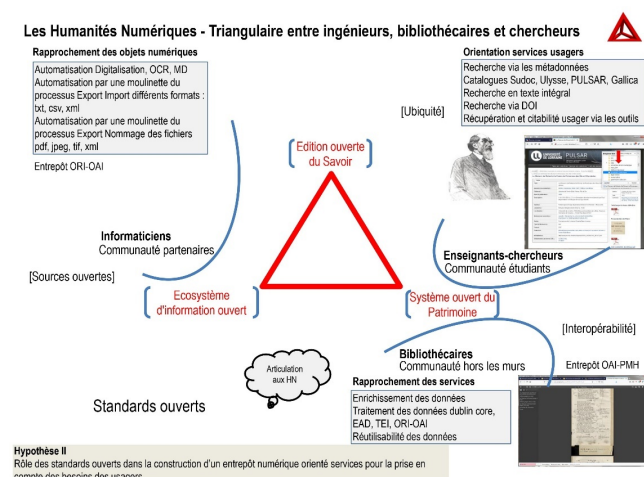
Les Humanités Numériques - Triangulaire entre ingénieurs, bibliothécaires et chercheurs

Rapprochement des objets numériques

Automatisation Digitalisation, OCR, MD
Automatisation par une moulinette du processus Export Import différents formats : txt, csv, xml
Automatisation par une moulinette du processus Export Nommage des fichiers pdf, jpeg, tif, xml

Entrepôt ORI-OAI

Orientation services usagers

Recherche via les métadonnées
Catalogues Sudoc, Ulysse, PULSAR, Gallica
Recherche en texte intégral
Recherche via DOI
Récupération et citabilité usager via les outils

[Ubiquité]

Edition ouverte du Savoir

Informaticiens
Communauté partenaires

[Sources ouvertes]

Enseignants-chercheurs
Communauté étudiants

Ecosystème d'information ouvert

Système ouvert du Patrimoine

[Interopérabilité]

Bibliothécaires
Communauté hors les murs

Entrepôt OAI-PMH

Articulation aux HN

Rapprochement des services

Enrichissement des données
Traitement des données dublin core, EAD, TEI, ORI-OAI
Réutilisabilité des données

Standards ouverts

Hypothèse II
Rôle des standards ouverts dans la construction d'un entrepôt numérique orienté services pour la prise en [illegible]